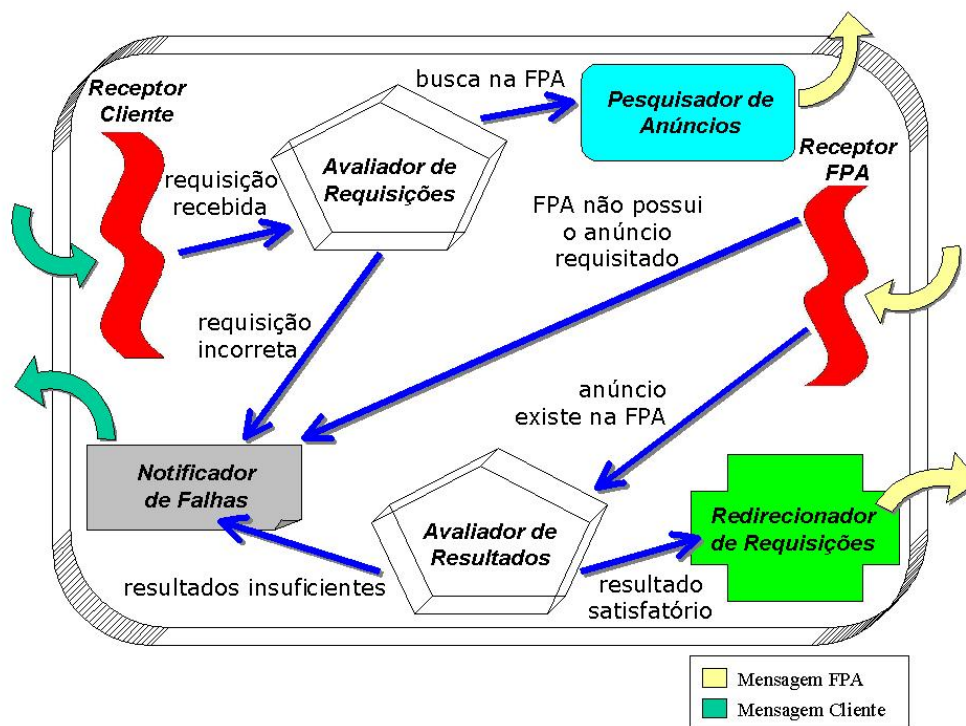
Receptor Cliente

busca na FPA

Pesquisador de Anúncios

requisição recebida

Avaliador de Requisições

Receptor FPA

FPA não possui o anúncio requisitado

requisição incorreta

anúncio existe na FPA

Notificador de Falhas

Avaliador de Resultados

Redirecionador de Requisições

resultados insuficientes

resultado satisfatório

Mensagem FPA
Mensagem Cliente